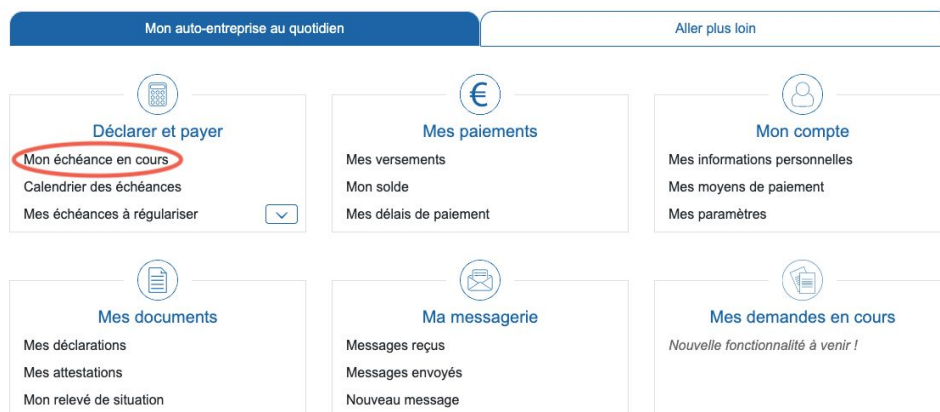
Mon auto-entreprise au quotidien

Aller plus loin

Déclarer et payer
Mon échéance en cours
Calendrier des échéances
Mes échéances à régulariser

€
Mes paiements
Mes versements
Mon solde
Mes délais de paiement

Mon compte
Mes informations personnelles
Mes moyens de paiement
Mes paramètres

Mes documents
Mes déclarations
Mes attestations
Mon relevé de situation

Ma messagerie
Messages reçus
Messages envoyés
Nouveau message

Mes demandes en cours
Nouvelle fonctionnalité à venir !